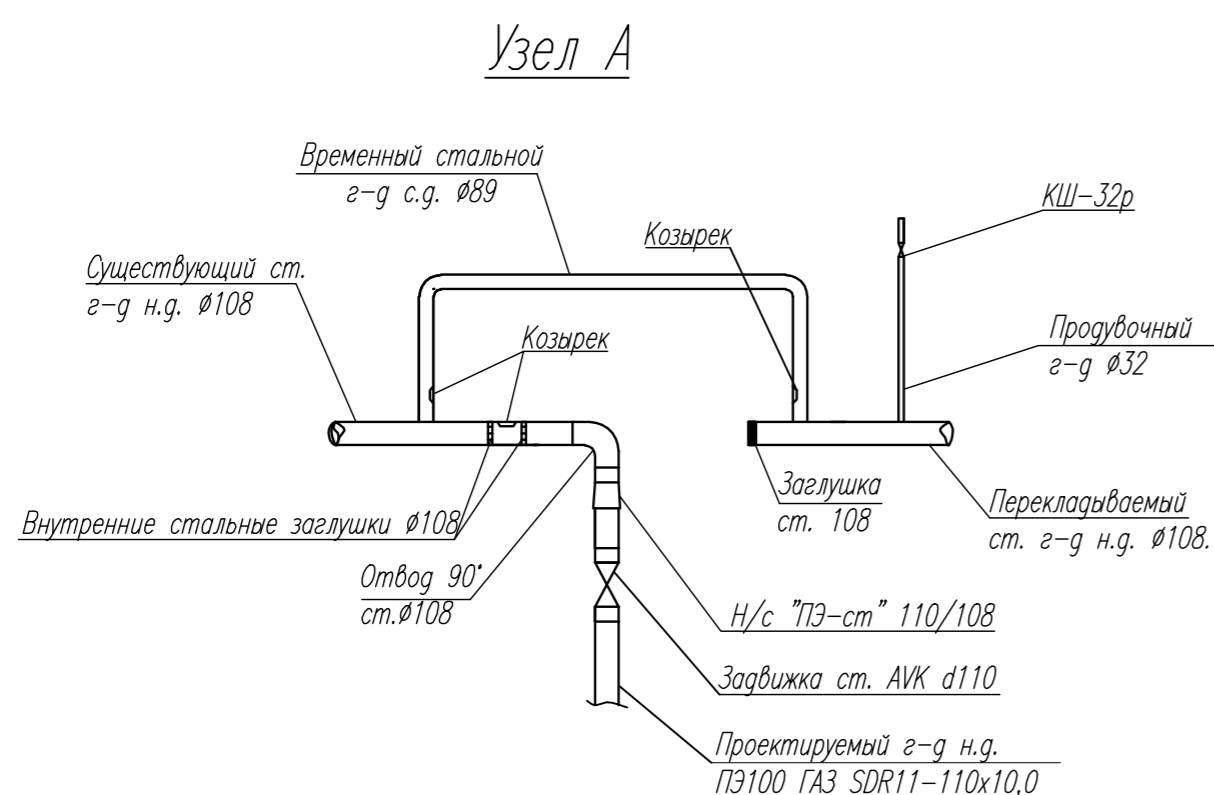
Узел А

Временный стальной
г-д с.д. Ø89

КШ-32р

Козырек

Существующий ст.
г-д н.д. Ø108

Продувочный
г-д Ø32

Козырек

Заглушка
ст. 108

Перекладываемый
ст. г-д н.д. Ø108.

Внутренние стальные заглушки Ø108

Отвод 90°
ст.Ø108

Н/с "ПЭ-ст" 110/108

Задвижка ст. AVK d110

Проектируемый г-д н.д.
ПЭ100 ГАЗ SDR11-110x10,0